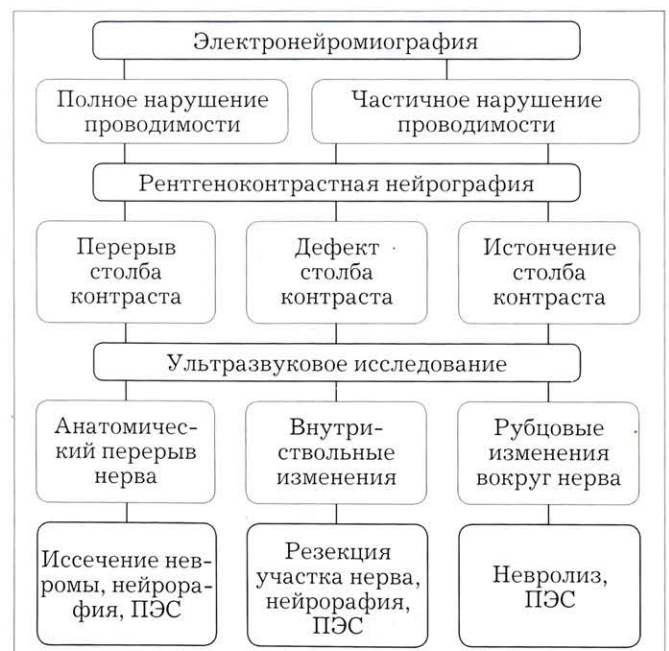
Электронейромиография

Полное нарушение проводимости

Частичное нарушение проводимости

Рентгеноконтрастная нейрография

Перерыв столба контраста

Дефект столба контраста

Истончение столба контраста

Ультразвуковое исследование

Анатомический перерыв нерва

Внутриствольные изменения

Рубцовые изменения вокруг нерва

Иссечение невромы, нейрорафия, ПЭС

Резекция участка нерва, нейрорафия, ПЭС

Невролиз, ПЭС